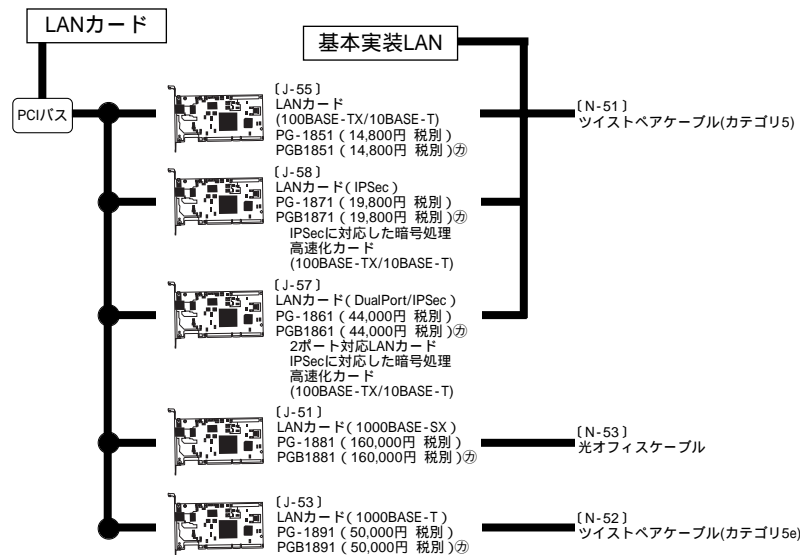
LANカード

基本実装LAN

PCIバス

〔J-55〕
LANカード
(100BASE-TX/10BASE-T)
PG-1851（14,800円 税別）
PGB1851（14,800円 税別）㋕

〔N-51〕
ツイストペアケーブル(カテゴリ5)

〔J-58〕
LANカード（IPSec）
PG-1871（19,800円 税別）
PGB1871（19,800円 税別）㋕
IPSecに対応した暗号処理
高速化カード
(100BASE-TX/10BASE-T)

〔J-57〕
LANカード（DualPort/IPSec）
PG-1861（44,000円 税別）
PGB1861（44,000円 税別）㋕
2ポート対応LANカード
IPSecに対応した暗号処理
高速化カード
(100BASE-TX/10BASE-T)

〔J-51〕
LANカード（1000BASE-SX）
PG-1881（160,000円 税別）
PGB1881（160,000円 税別）㋕

〔N-53〕
光オフィスケーブル

〔J-53〕
LANカード（1000BASE-T）
PG-1891（50,000円 税別）
PGB1891（50,000円 税別）㋕

〔N-52〕
ツイストペアケーブル(カテゴリ5e)